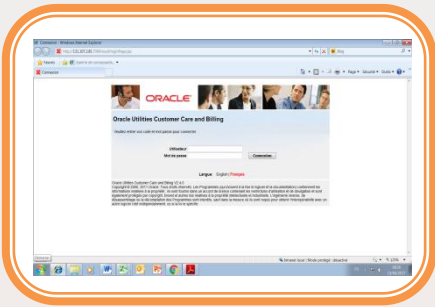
Connexion - Windows Internet Explorer

http://135.187.238:7000/ouaf/loginPage.jsp

Bing

Favoris

Connexion

Page

Sécurité

Outils

ORACLE

Oracle Utilities Customer Care and Billing

Veuillez entrer un code et mot de passe pour connecter

Utilisateur

Mot de passe

Connexion

Langue: English | Français

Oracle Utilities Customer Care and Billing V2.4.0

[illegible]

Terminé

Internet | Mode protégé : désactivé

100%